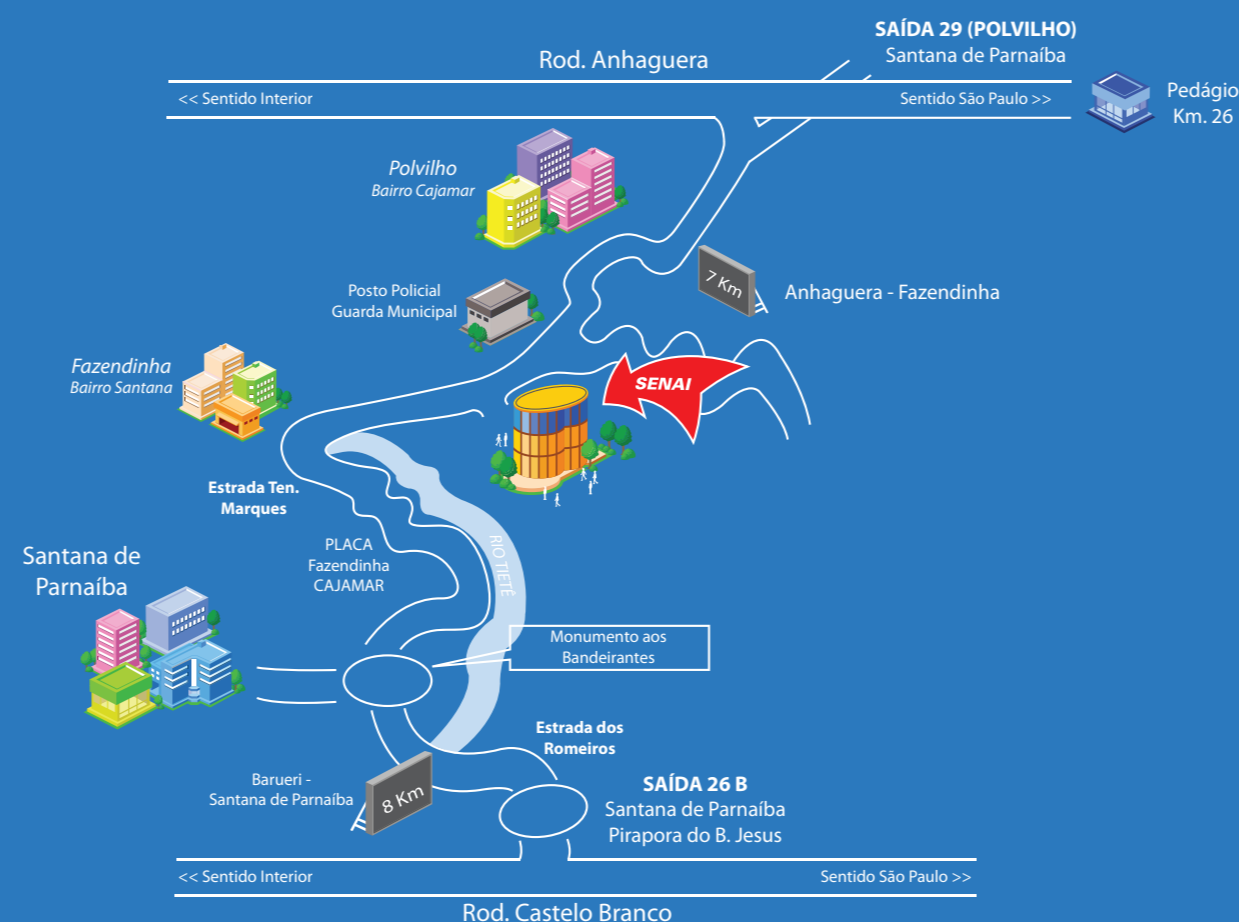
SAÍDA 29 (POLVILHO)
Santana de Parnaíba

Rod. Anhaguera

<< Sentido Interior

Sentido São Paulo >>

Pedágio
Km. 26

Polvilho
Bairro Cajamar

7 Km

Anhaguera - Fazendinha

Posto Policial
Guarda Municipal

Fazendinha
Bairro Santana

SENAI

Estrada Ten.
Marques

RIO TIETÊ

PLACA
Fazendinha
CAJAMAR

Santana de
Parnaíba

Monumento aos
Bandeirantes

Estrada dos
Romeiros

Barueri -
Santana de Parnaíba

8 Km

SAÍDA 26 B
Santana de Parnaíba
Pirapora do B. Jesus

<< Sentido Interior

Sentido São Paulo >>

Rod. Castelo Branco